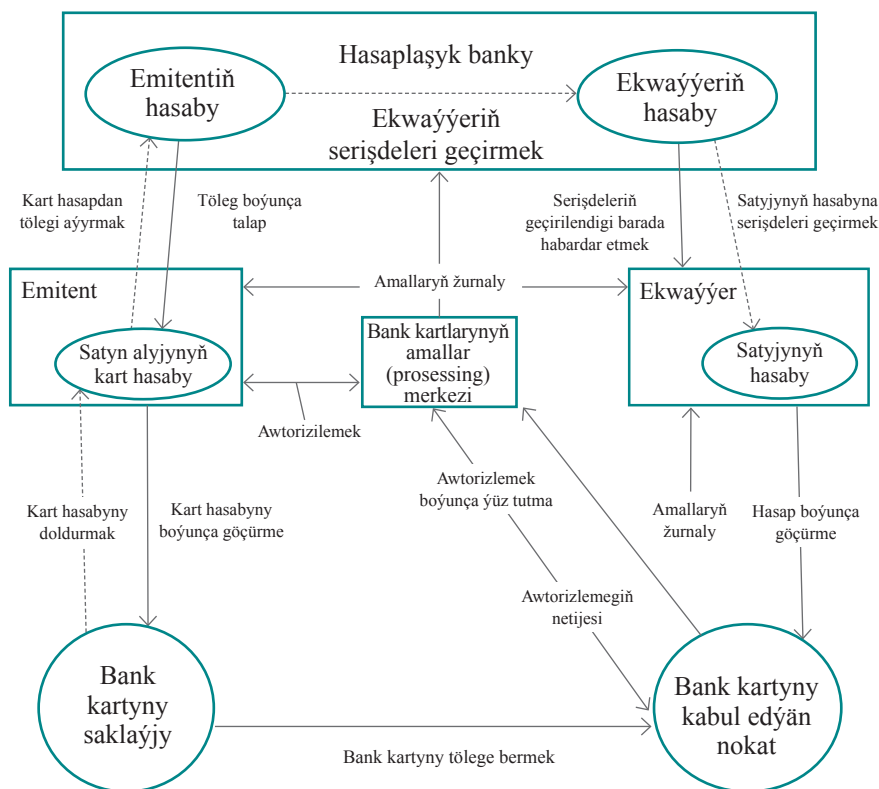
Hasaplaşyk banky

Emitentiň hasaby

Ekwaýýeriň hasaby

Ekwaýýeriň serişdeleri geçirmek

Kart hasapdan tölegi aýyrmak

Töleg boýunça talap

Serişdeleriň geçirilendigi barada habardar etmek

Satyjynyň hasabyna serişdeleri geçirmek

Emitent

Amallaryň žurnaly

Ekwaýýer

Satyn alyjynyň kart hasaby

Bank kartlarynyň amallar (prosessing) merkezi

Satyjynyň hasaby

Awtorizilemek

Awtorizlemek boýunça ýüz tutma

Kart hasabyny doldurmak

Kart hasabyny boýunça göçürme

Amallaryň žurnaly

Hasap boýunça göçürme

Awtorizlemegiň netijesi

Bank kartyny saklaýjy

Bank kartyny kabul edýän nokat

Bank kartyny tölege bermek